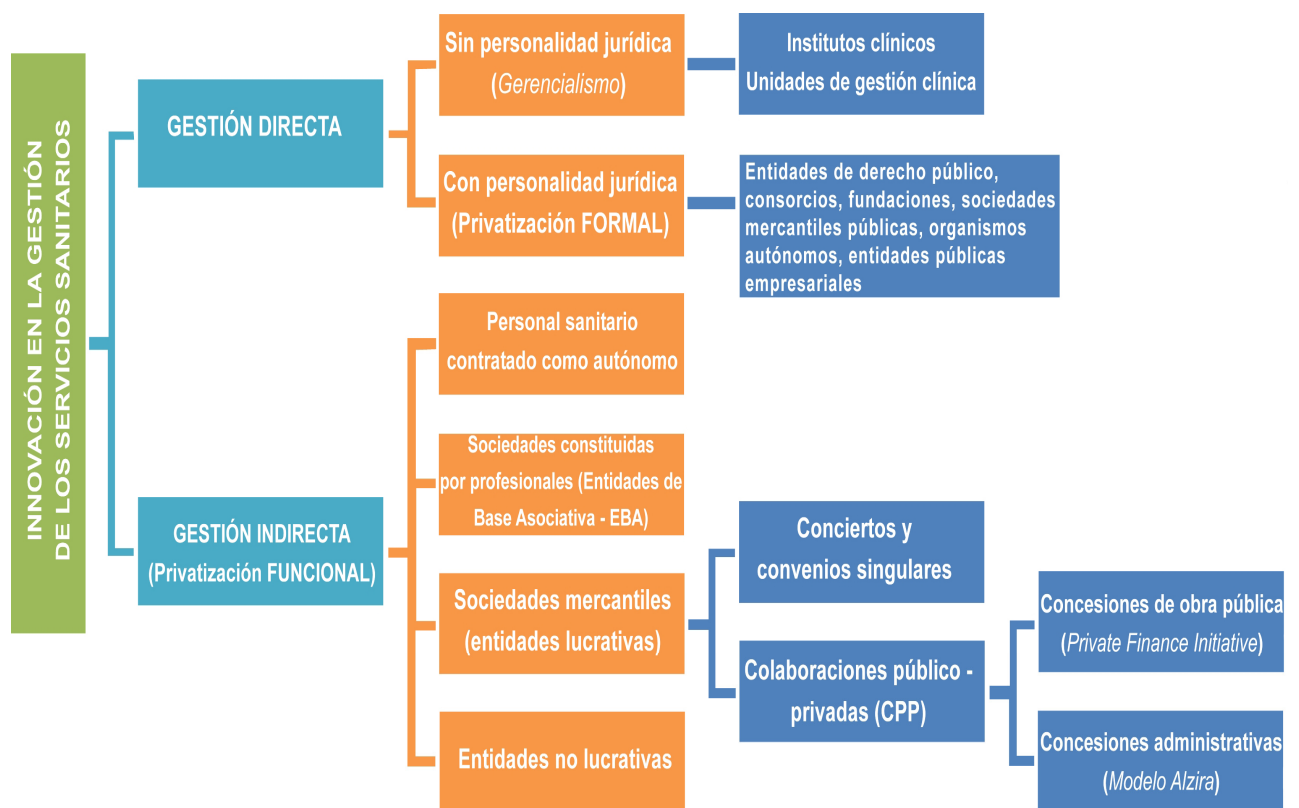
INNOVACIÓN EN LA GESTIÓN DE LOS SERVICIOS SANITARIOS

GESTIÓN DIRECTA

Sin personalidad jurídica (Gerencialismo)

Institutos clínicos
Unidades de gestión clínica

Con personalidad jurídica (Privatización FORMAL)

Entidades de derecho público, consorcios, fundaciones, sociedades mercantiles públicas, organismos autónomos, entidades públicas empresariales

GESTIÓN INDIRECTA (Privatización FUNCIONAL)

Personal sanitario contratado como autónomo

Sociedades constituidas por profesionales (Entidades de Base Asociativa - EBA)

Sociedades mercantiles (entidades lucrativas)

Conciertos y convenios singulares

Colaboraciones público - privadas (CPP)

Concesiones de obra pública (Private Finance Initiative)

Concesiones administrativas (Modelo Alzira)

Entidades no lucrativas